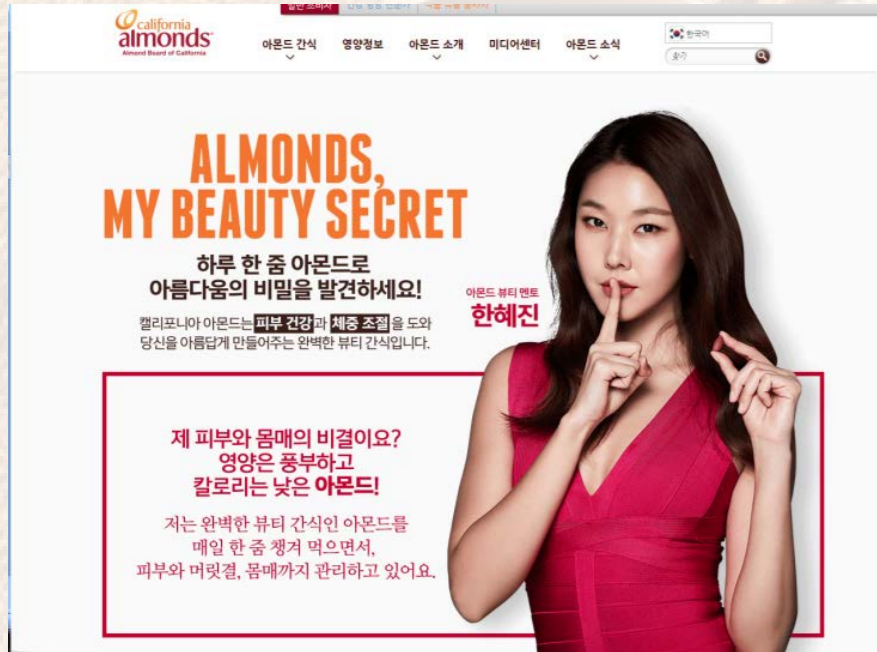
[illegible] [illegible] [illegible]

california almonds
Almond Board of California

아몬드 간식 영양정보 아몬드 소개 미디어센터 아몬드 소식

한국어
찾기

ALMONDS, MY BEAUTY SECRET

하루 한 줌 아몬드로 아름다움의 비밀을 발견하세요!

캘리포니아 아몬드는 피부 건강과 체중 조절을 도와 당신을 아름답게 만들어주는 완벽한 뷰티 간식입니다.

아몬드 뷰티 멘토
한혜진

제 피부와 몸매의 비결이요? 영양은 풍부하고 칼로리는 낮은 아몬드!

저는 완벽한 뷰티 간식인 아몬드를 매일 한 줌 챙겨 먹으면서, 피부와 머릿결, 몸매까지 관리하고 있어요.